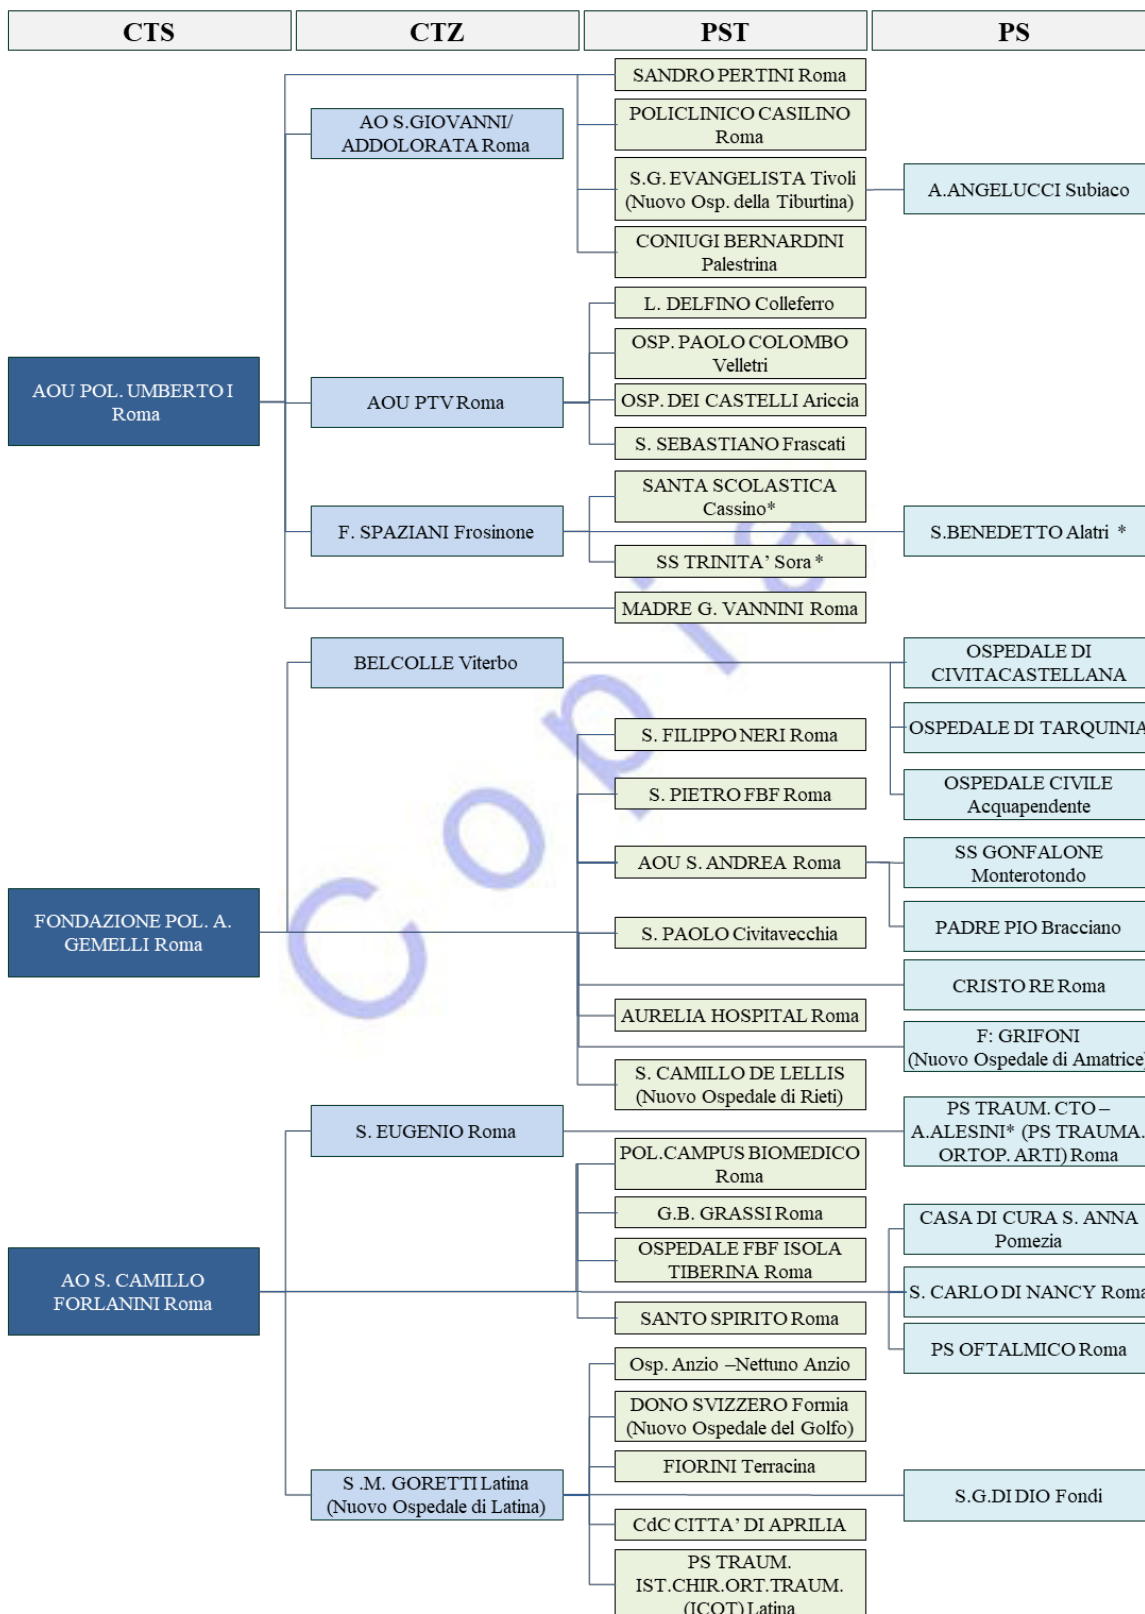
CTS

CTZ

PST

PS

SANDRO PERTINI Roma

AO S.GIOVANNI/ ADDOLORATA Roma

POLICLINICO CASILINO Roma

S.G. EVANGELISTA Tivoli (Nuovo Osp. della Tiburtina)

A.ANGELUCCI Subiaco

CONIUGI BERNARDINI Palestrina

L. DELFINO Colleferro

OSP. PAOLO COLOMBO Velletri

AOU POL. UMBERTO I Roma

AOU PTV Roma

OSP. DEI CASTELLI Ariccia

S. SEBASTIANO Frascati

SANTA SCOLASTICA Cassino*

F. SPAZIANI Frosinone

S.BENEDETTO Alatri *

SS TRINITA' Sora *

MADRE G. VANNINI Roma

BELCOLLE Viterbo

OSPEDALE DI CIVITACASTELLANA

OSPEDALE DI TARQUINIA

S. FILIPPO NERI Roma

OSPEDALE CIVILE Acquapendente

S. PIETRO FBF Roma

AOU S. ANDREA Roma

SS GONFALONE Monterotondo

FONDAZIONE POL. A. GEMELLI Roma

S. PAOLO Civitavecchia

PADRE PIO Bracciano

CRISTO RE Roma

AURELIA HOSPITAL Roma

F: GRIFONI (Nuovo Ospedale di Amatrice)

S. CAMILLO DE LELLIS (Nuovo Ospedale di Rieti)

S. EUGENIO Roma

PS TRAUM. CTO – A.ALESINI* (PS TRAUMA. ORTOP. ARTI) Roma

POL.CAMPUS BIOMEDICO Roma

G.B. GRASSI Roma

CASA DI CURA S. ANNA Pomezia

OSPEDALE FBF ISOLA TIBERINA Roma

AO S. CAMILLO FORLANINI Roma

S. CARLO DI NANCY Roma

SANTO SPIRITO Roma

PS OFTALMICO Roma

Osp. Anzio –Nettuno Anzio

DONO SVIZZERO Formia (Nuovo Ospedale del Golfo)

FIORINI Terracina

S .M. GORETTI Latina (Nuovo Ospedale di Latina)

S.G.DI DIO Fondi

CdC CITTA' DI APRILIA

PS TRAUM. IST.CHIR.ORT.TRAUM. (ICOT) Latina

Copia